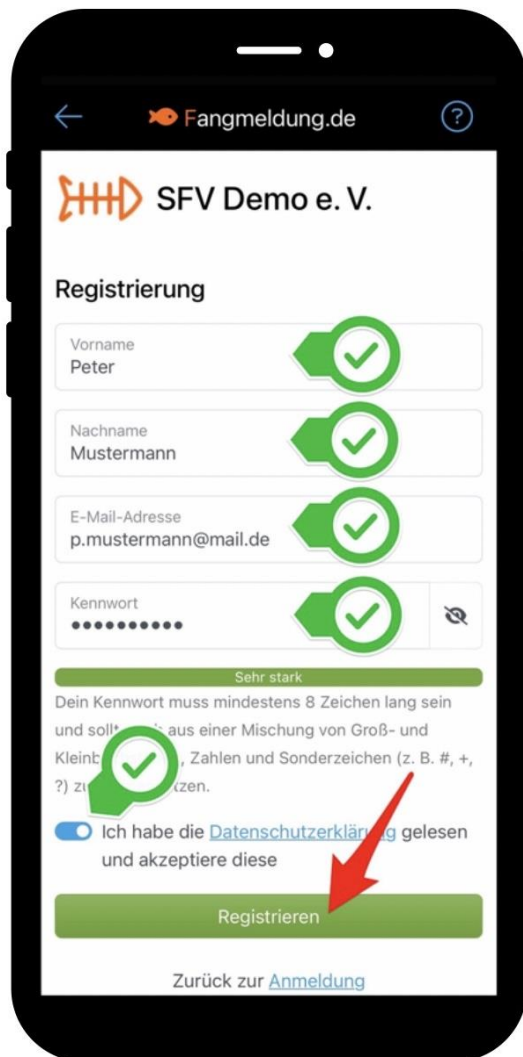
Fangmeldung.de

SFV Demo e. V.

Registrierung

Vorname
Peter

Nachname
Mustermann

E-Mail-Adresse
p.mustermann@mail.de

Kennwort
••••••••••

Sehr stark

Dein Kennwort muss mindestens 8 Zeichen lang sein und sollt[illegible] aus einer Mischung von Groß- und Kleinb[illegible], Zahlen und Sonderzeichen (z. B. #, +, ?) zu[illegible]zen.

Ich habe die Datenschutzerklä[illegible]g gelesen und akzeptiere diese

Registrieren

Zurück zur Anmeldung